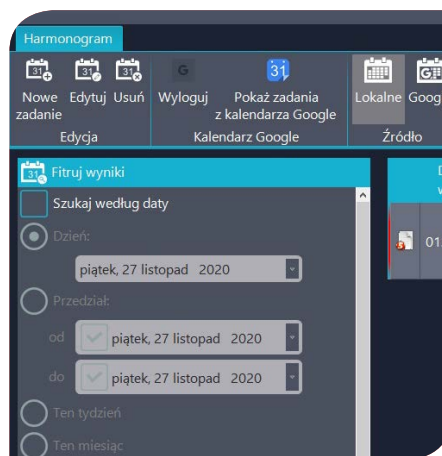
Harmonogram

Nowe zadanie
Edytuj
Usuń
Edycja

Wyloguj
Pokaż zadania z kalendarza Google
Kalendarz Google

Lokalne
Goog
Źródło

Fitruj wyniki

Szukaj według daty

Dzień:

piątek, 27 listopad 2020

Przedział:

od
piątek, 27 listopad 2020

do
piątek, 27 listopad 2020

Ten tydzień

Ten miesiąc

01